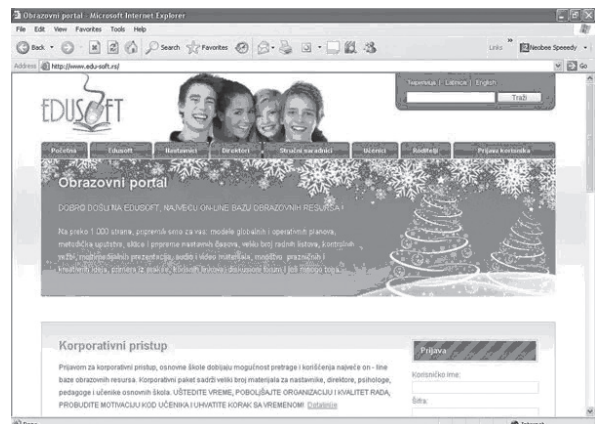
Obrazovni portal - Microsoft Internet Explorer

File Edit View Favorites Tools Help

Back Search Favorites

Links Neobee Speedy

Address http://www.edu-soft.rs/ Go

Ћирилица | Latinica | English

Traži

EDUSOFT

Početna Edusoft Nastavnici Direktori Stručni saradnici Učenici Roditelji Prijava korisnika

Obrazovni portal

DOBRO DOŠLI NA EDUSOFT, NAJVEĆU ON-LINE BAZU OBRAZOVNIH RESURSA !

Na preko 1.000 strana, pripremili smo za vas: modele globalnih i operativnih planova, metodička uputstva, slike i pripreme nastavnih časova, veliki broj radnih listova, kontrolnih vežbi, multimedijalnih prezentacija, audio i video materijala, mnoštvo praznično i kreativnih ideja, primera iz prakse, korisnih linkova, diskusioni forum i još mnogo toga.

Korporativni pristup

Prijavom za korporativni pristup, osnovne škole dobijaju mogućnost pretrage i korišćenja najveće on - line baze obrazovnih resursa. Korporativni paket sadrži veliki broj materijala za nastavnike, direktore, psihologe, pedagoge i učenike osnovnih škola. UŠTEDITE VREME, POBOLJŠAJTE ORGANIZACIJU I KVALITET RADA, PROBUDITE MOTIVACIJU KOD UČENIKA I UHVATITE KORAK SA VREMENOM! Detaljnije

Prijava

Korisničko ime:

Šifra:

Done Internet